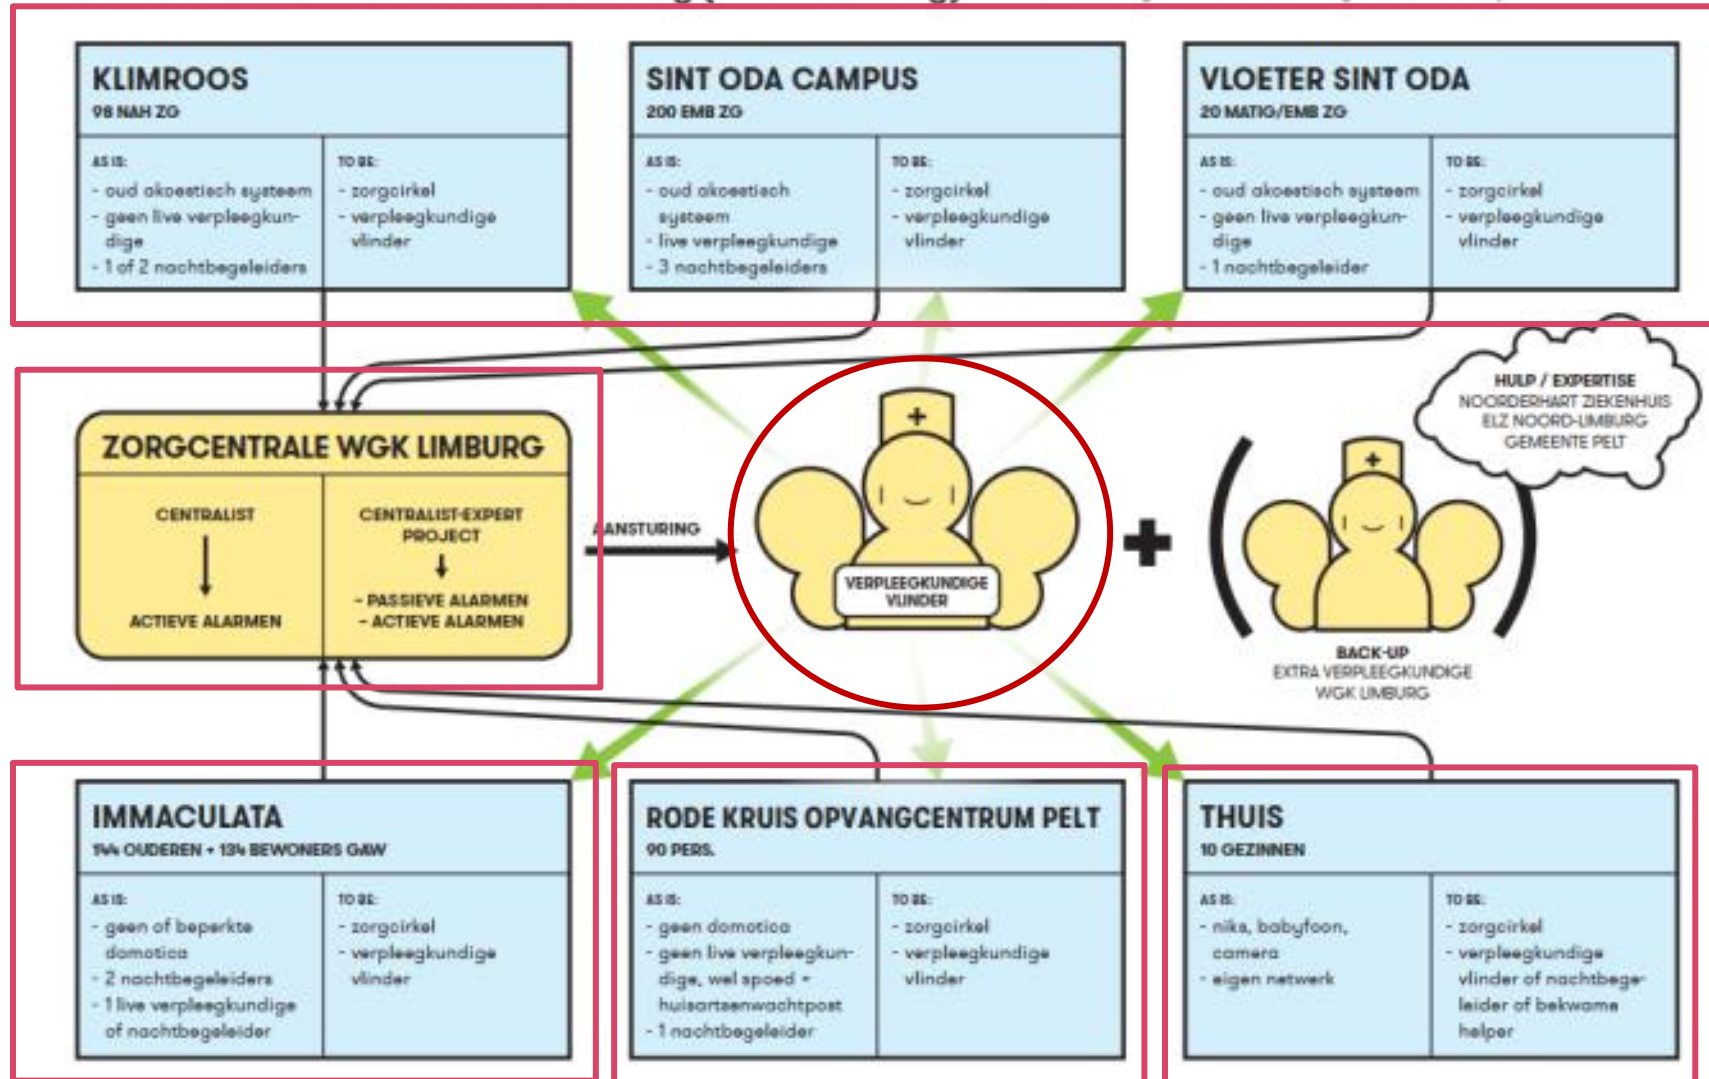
KLIMROOS
98 NAH ZG

AS IS:
- oud akoestisch systeem
- geen live verpleegkundige
- 1 of 2 nachtbegeleiders

TO BE:
- zorgcirkel
- verpleegkundige vlinder

SINT ODA CAMPUS
200 EMB ZG

AS IS:
- oud akoestisch systeem
- live verpleegkundige
- 3 nachtbegeleiders

TO BE:
- zorgcirkel
- verpleegkundige vlinder

VLOETER SINT ODA
20 MATIG/EMB ZG

AS IS:
- oud akoestisch systeem
- geen live verpleegkundige
- 1 nachtbegeleider

TO BE:
- zorgcirkel
- verpleegkundige vlinder

HULP / EXPERTISE
NOORDERHART ZIEKENHUIS
ELZ NOORD-LIMBURG
GEMEENTE PELT

ZORGCENTRALE WGK LIMBURG

CENTRALIST
ACTIEVE ALARMEN

CENTRALIST-EXPERT PROJECT
- PASSIEVE ALARMEN
- ACTIEVE ALARMEN

AANSTURING

VERPLEEGKUNDIGE VLINDER

BACK-UP
EXTRA VERPLEEGKUNDIGE
WGK LIMBURG

IMMACULATA
114 OUDEREN + 13 BEWONERS GAW

AS IS:
- geen of beperkte domotica
- 2 nachtbegeleiders
- 1 live verpleegkundige of nachtbegeleider

TO BE:
- zorgcirkel
- verpleegkundige vlinder

RODE KRUIS OPVANGCENTRUM PELT
90 PERS.

AS IS:
- geen domotica
- geen live verpleegkundige, wel spoed + huisartsenwachtpost
- 1 nachtbegeleider

TO BE:
- zorgcirkel
- verpleegkundige vlinder

THUIS
10 GEZINNEN

AS IS:
- niks, babyfoon, camera
- eigen netwerk

TO BE:
- zorgcirkel
- verpleegkundige vlinder of nachtbegeleider of bekwame helper